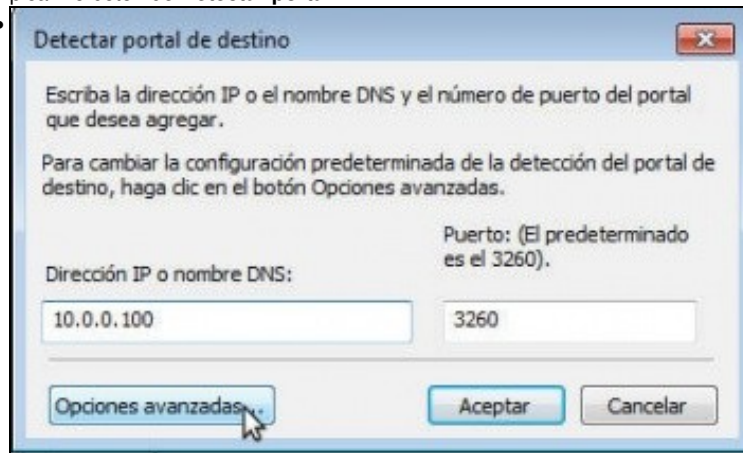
Detectar portal de destino

Escriba la dirección IP o el nombre DNS y el número de puerto del portal que desea agregar.

Para cambiar la configuración predeterminada de la detección del portal de destino, haga clic en el botón Opciones avanzadas.

Dirección IP o nombre DNS:

Puerto: (El predeterminado es el 3260).

10.0.0.100

3260

Opciones avanzadas...

Aceptar

Cancelar